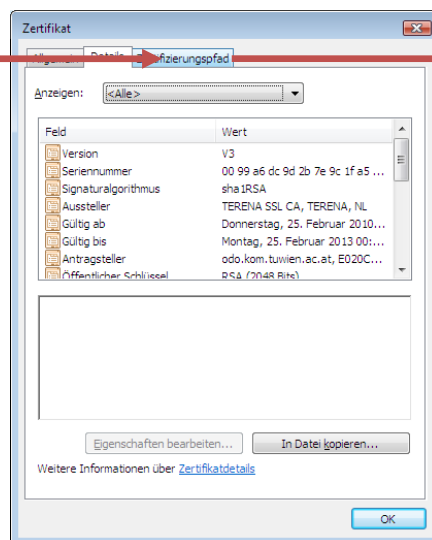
Zertifikat

Allgemein Details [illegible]fizierungspfad

Anzeigen: <Alle>

| Feld | Wert |
|---|---|
| Version | V3 |
| Seriennummer | 00 99 a6 dc 9d 2b 7e 9c 1f a5 ... |
| Signaturalgorithmus | sha1RSA |
| Aussteller | TERENA SSL CA, TERENA, NL |
| Gültig ab | Donnerstag, 25. Februar 2010... |
| Gültig bis | Montag, 25. Februar 2013 00:... |
| Antragsteller | odo.kom.tuwien.ac.at, E020C... |
| Öffentlicher Schlüssel | RSA (2048 Bits) |

Eigenschaften bearbeiten...

In Datei kopieren...

Weitere Informationen über Zertifikatdetails

OK